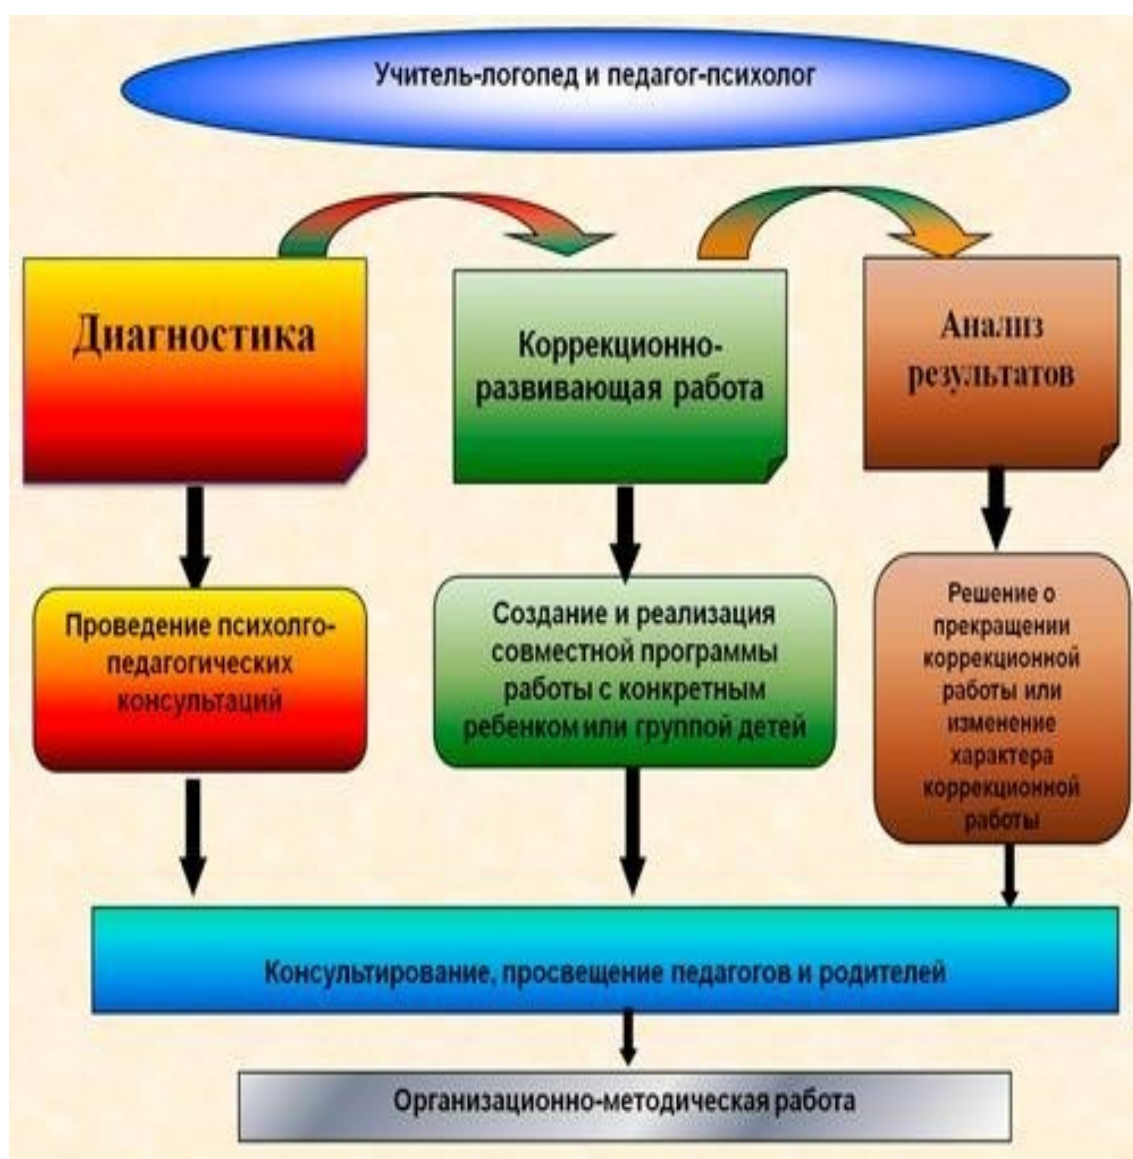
Учитель-логопед и педагог-психолог

Диагностика

Коррекционно-развивающая работа

Анализ результатов

Проведение психолго-педагогических консультаций

Создание и реализация совместной программы работы с конкретным ребенком или группой детей

Решение о прекращении коррекционной работы или изменение характера коррекционной работы

Консультирование, просвещение педагогов и родителей

Организационно-методическая работа